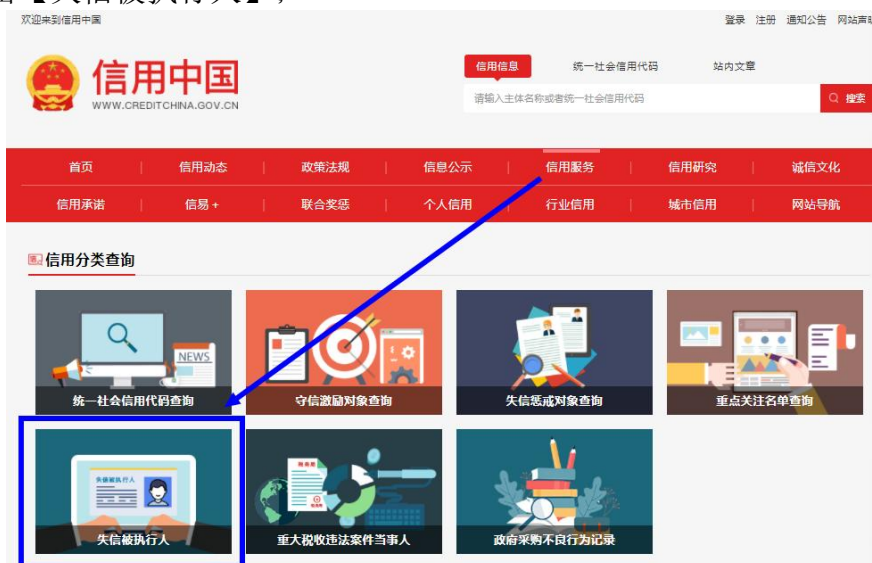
欢迎来到信用中国

登录 注册 通知公告 网站声

信用中国

WWW.CREDITCHINA.GOV.CN

信用信息 统一社会信用代码 站内文章

请输入主体名称或者统一社会信用代码

搜索

首页 | 信用动态 | 政策法规 | 信息公示 | 信用服务 | 信用研究 | 诚信文化

信用承诺 | 信易+ | 联合奖惩 | 个人信用 | 行业信用 | 城市信用 | 网站导航

信用分类查询

NEWS

统一社会信用代码查询

守信激励对象查询

失信惩戒对象查询

重点关注名单查询

失信被执行人

失信被执行人

重大税收违法案件当事人

政府采购不良行为记录